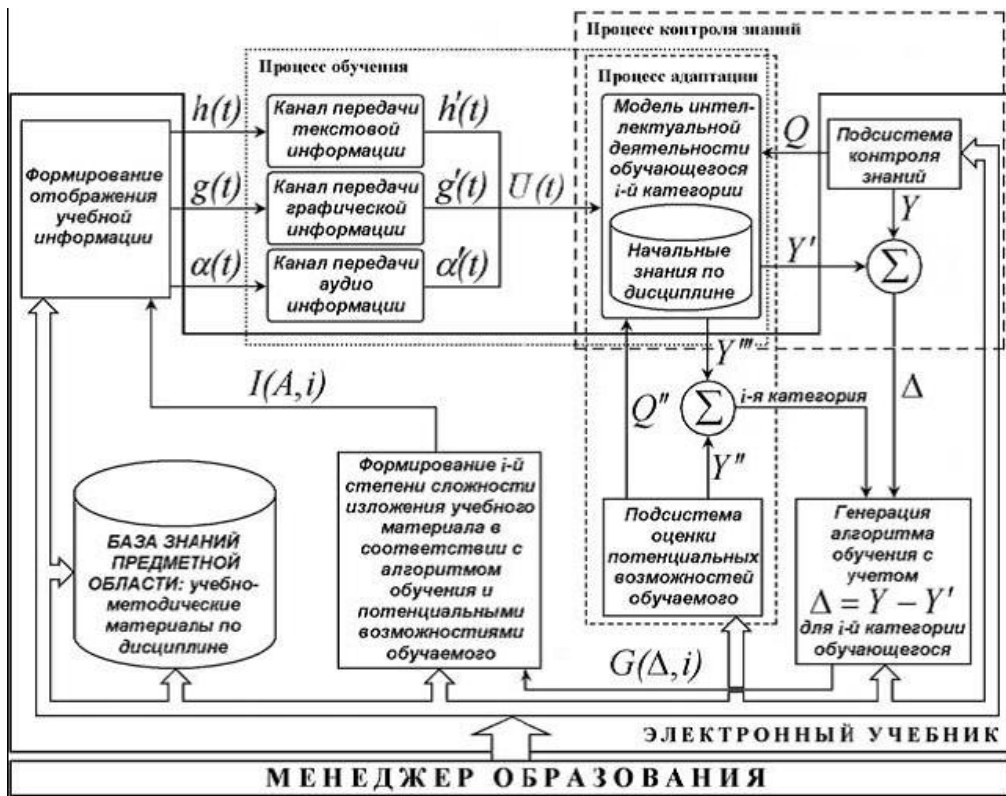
Процесс контроля знаний

Процесс обучения

Процесс адаптации

Формирование отображения учебной информации

$h(t)$

$g(t)$

$\alpha(t)$

Канал передачи текстовой информации

Канал передачи графической информации

Канал передачи аудио информации

$h'(t)$

$g'(t)$

$\alpha'(t)$

$U(t)$

Модель интеллектуальной деятельности обучающегося i-й категории

Начальные знания по дисциплине

$Q$

Подсистема контроля знаний

$Y$

$Y'$

$\Sigma$

$Y'''$

$Q''$

$\Sigma$

i-я категория

$Y''$

$\Delta$

$I(A,i)$

БАЗА ЗНАНИЙ ПРЕДМЕТНОЙ ОБЛАСТИ: учебно-методические материалы по дисциплине

Формирование i-й степени сложности изложения учебного материала в соответствии с алгоритмом обучения и потенциальными возможностями обучаемого

Подсистема оценки потенциальных возможностей обучаемого

Генерация алгоритма обучения с учетом $\Delta = Y - Y'$ для i-й категории обучающегося

$G(\Delta,i)$

ЭЛЕКТРОННЫЙ УЧЕБНИК

МЕНЕДЖЕР ОБРАЗОВАНИЯ